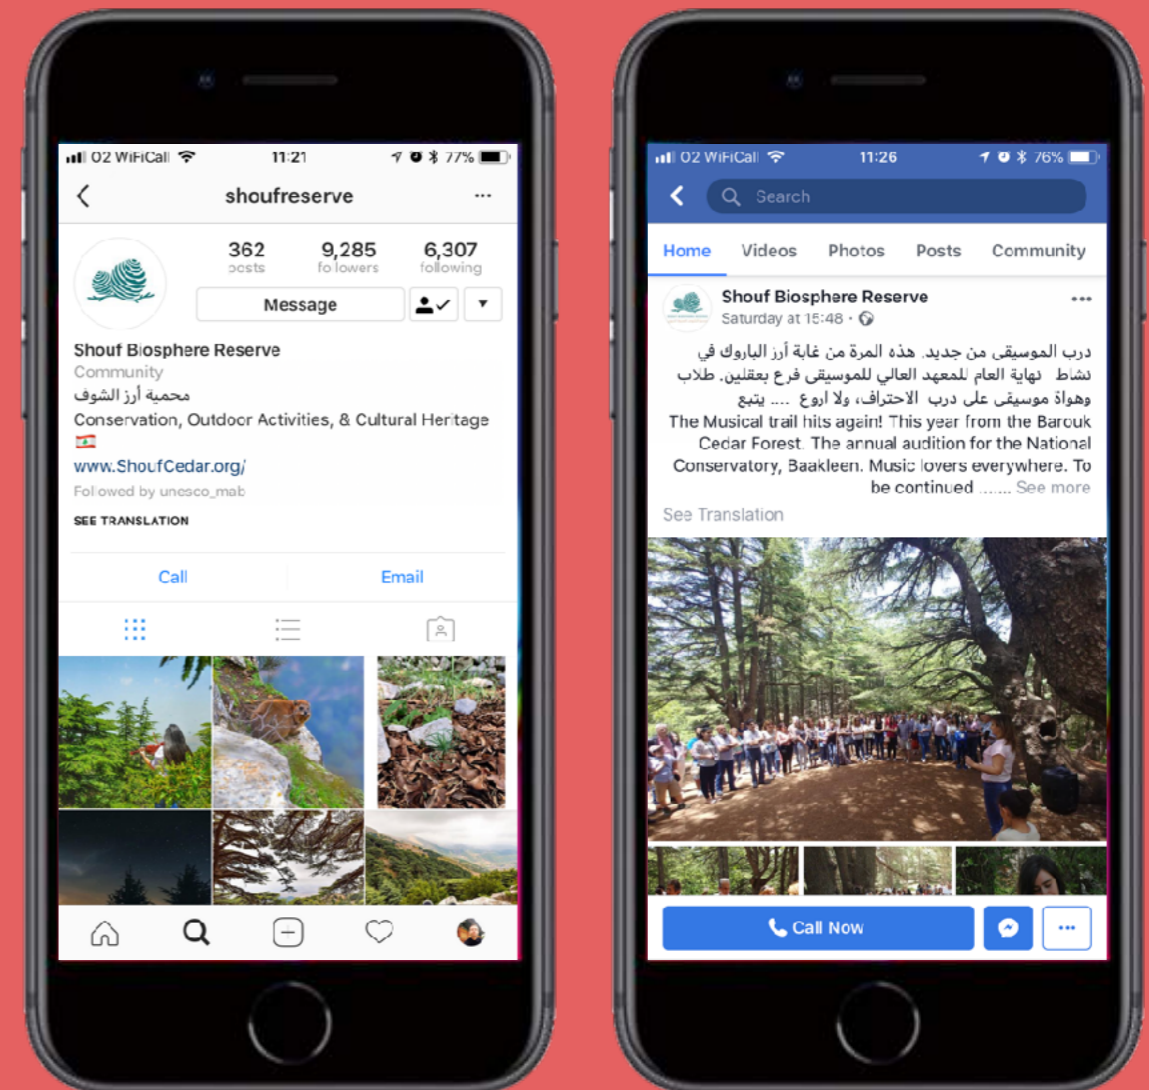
O2 WiFiCall 11:21 77%

shoufreserve

362 posts
9,285 followers
6,307 following

Message

Shouf Biosphere Reserve
Community
محمية أرز الشوف
Conservation, Outdoor Activities, & Cultural Heritage
www.ShoufCedar.org/
Followed by unesco_mab
SEE TRANSLATION

Call
Email

O2 WiFiCall 11:26 76%

Search

Home
Videos
Photos
Posts
Community

Shouf Biosphere Reserve
Saturday at 15:48 ·

درب الموسيقى من جديد. هذه المرة من غابة أرز الباروك في نشاط نهاية العام للمعهد العالي للموسيقى فرع بعقلين. طلاب وهواة موسيقى على درب الاحتراف، ولا أروع .... يتبع
The Musical trail hits again! This year from the Barouk Cedar Forest. The annual audition for the National Conservatory, Baakleen. Music lovers everywhere. To be continued ...... See more
See Translation

Call Now